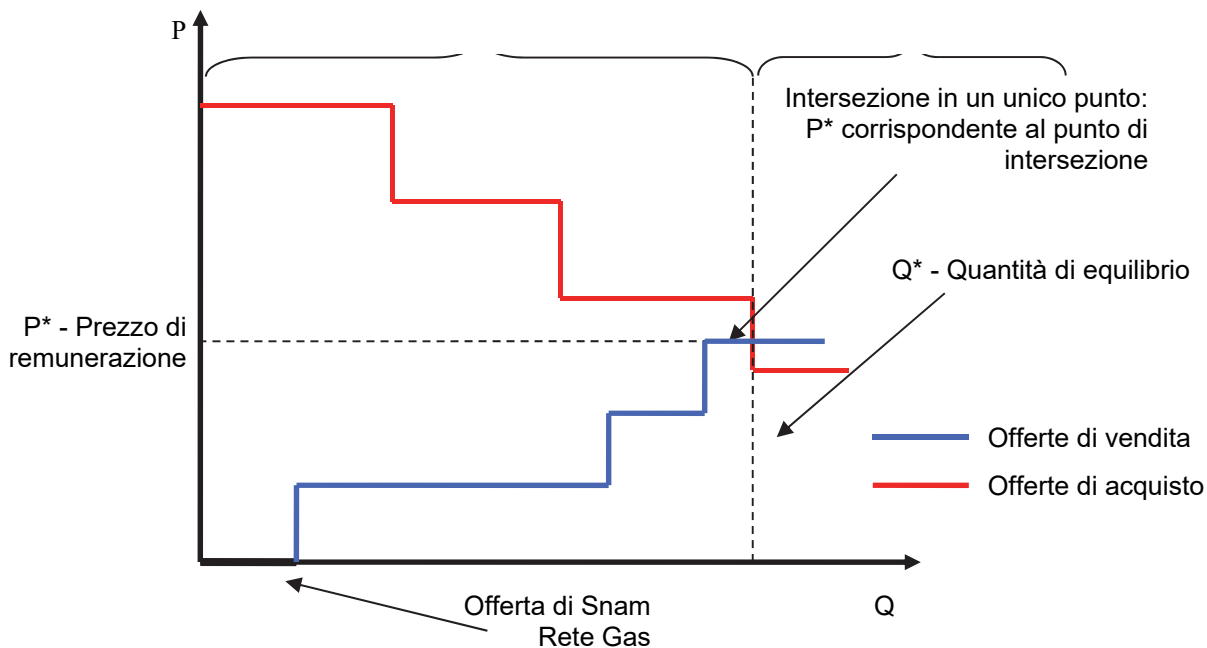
P

Intersezione in un unico punto: P* corrispondente al punto di intersezione

Q* - Quantità di equilibrio

P* - Prezzo di remunerazione

Offerte di vendita

Offerte di acquisto

Offerta di Snam Rete Gas

Q